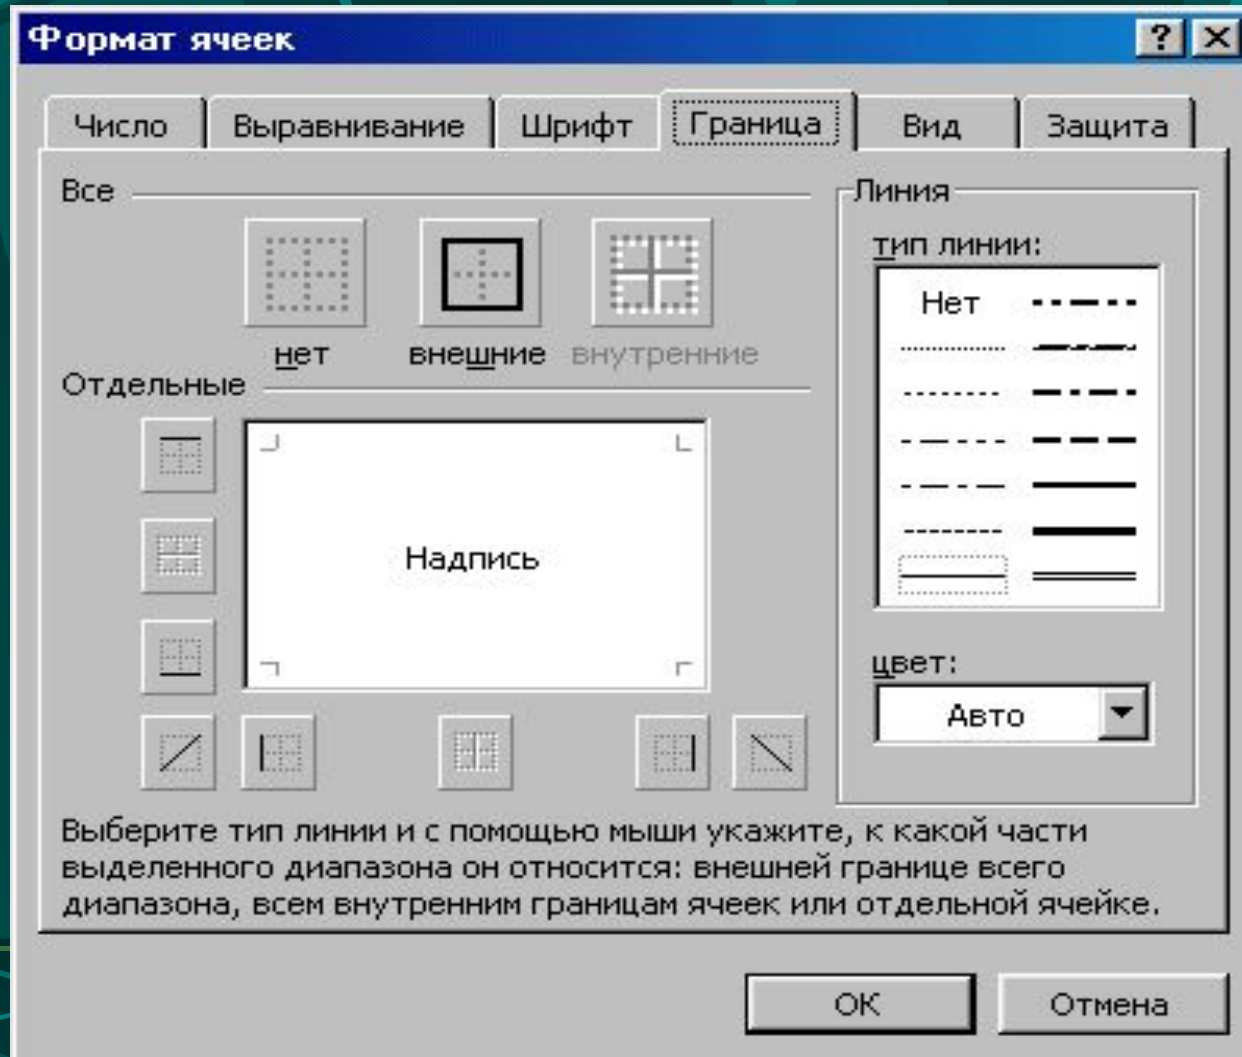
Формат ячеек

? X

Число | Выравнивание | Шрифт | Граница | Вид | Защита

Все

нет внешние внутренние

Отдельные

Надпись

Линия

тип линии:

Нет

цвет:

Авто

Выберите тип линии и с помощью мыши укажите, к какой части выделенного диапазона он относится: внешней границе всего диапазона, всем внутренним границам ячеек или отдельной ячейке.

ОК

Отмена